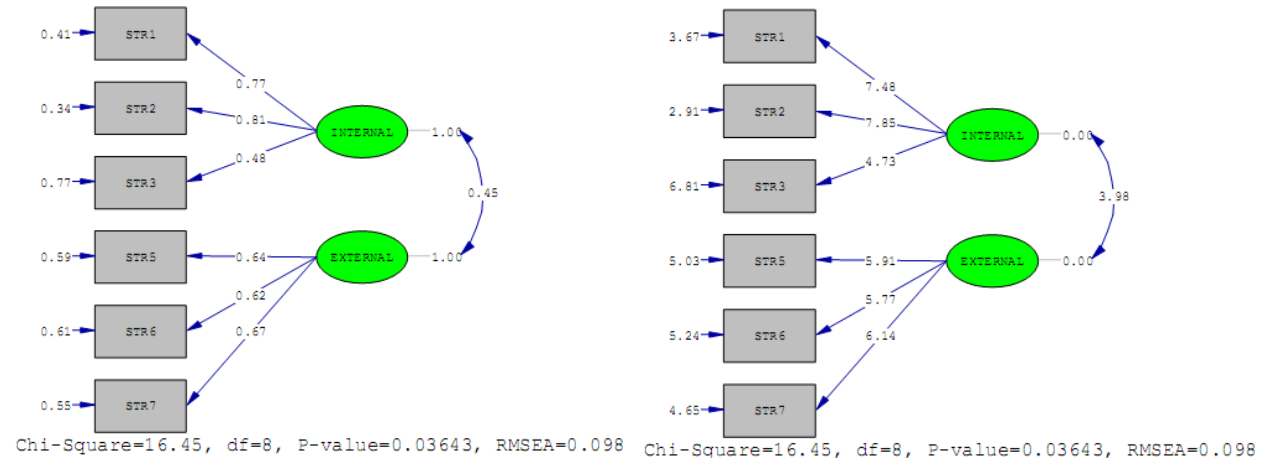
0.41 STR1
0.34 STR2
0.77 STR3
0.59 STR5
0.61 STR6
0.55 STR7

0.77
0.81
0.48
0.64
0.62
0.67

INTERNAL 1.00
EXTERNAL 1.00
0.45

Chi-Square=16.45, df=8, P-value=0.03643, RMSEA=0.098

3.67 STR1
2.91 STR2
6.81 STR3
5.03 STR5
5.24 STR6
4.65 STR7

7.48
7.85
4.73
5.91
5.77
6.14

INTERNAL 0.00
EXTERNAL 0.00
3.98

Chi-Square=16.45, df=8, P-value=0.03643, RMSEA=0.098